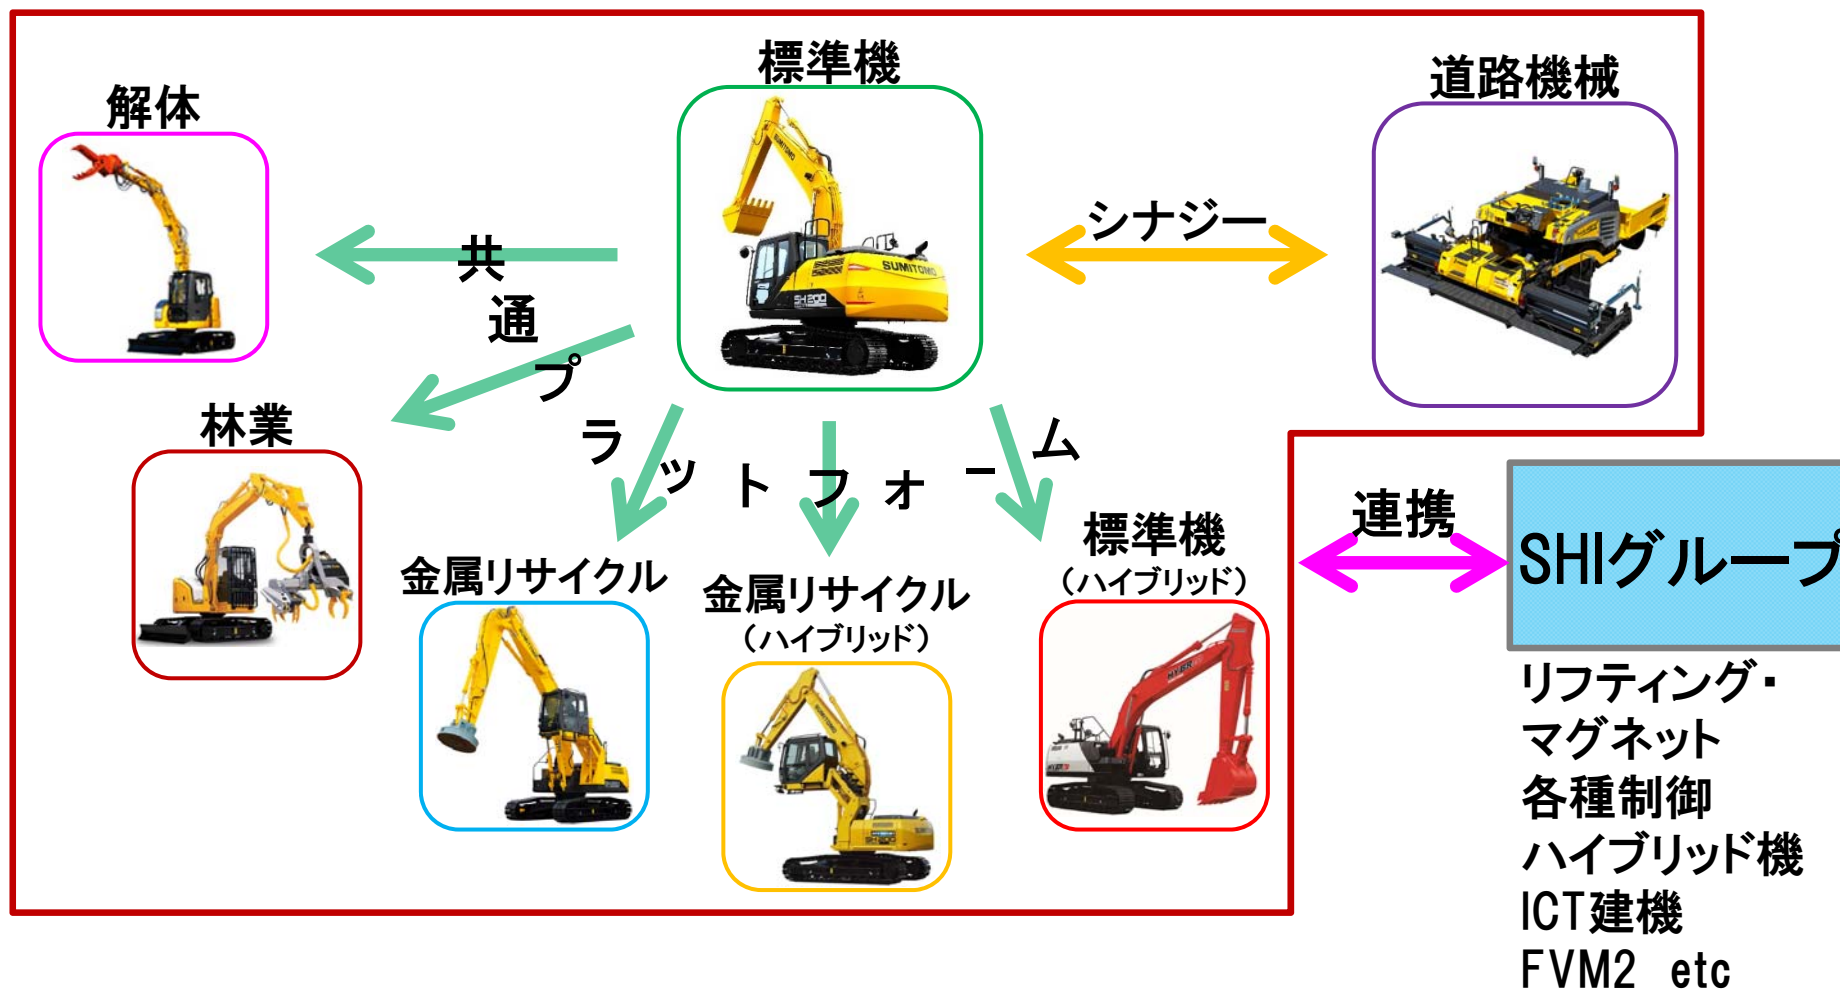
標準機

解体

道路機械

シナジー

共通プラットフォーム

林業

金属リサイクル

金属リサイクル
（ハイブリッド）

標準機
（ハイブリッド）

連携

SHIグループ

リフティング・
マグネット
各種制御
ハイブリッド機
ICT建機
FVM2 etc